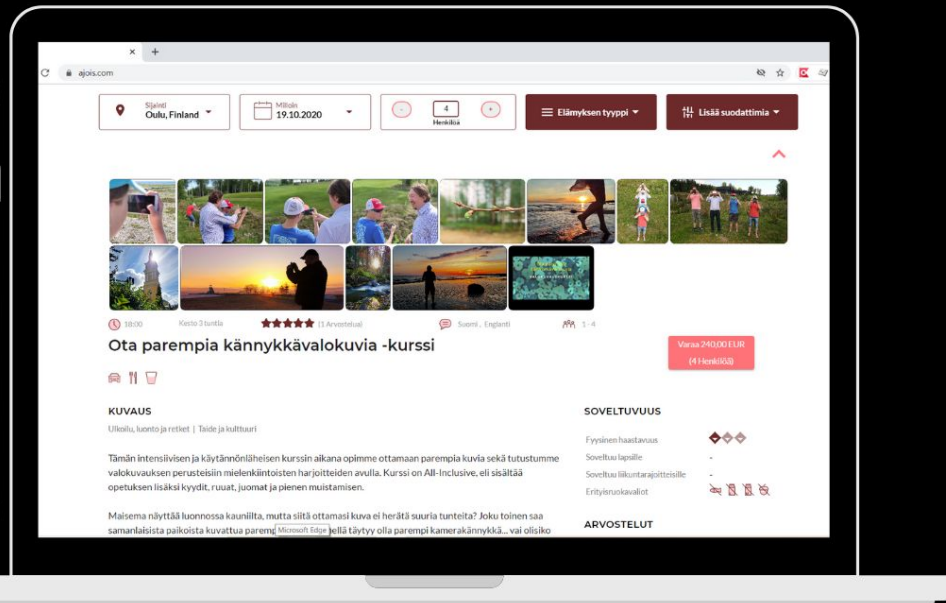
ajois.com

Sijainti
Oulu, Finland

Milloin
19.10.2020

4
Henkilöä

Elämyksen tyyppi

Lisää suodattimia

18:00 Kesto 3 tuntia (1 Arvostelua) Suomi, Englanti 1 - 4

Ota parempia kännykkävalokuvia -kurssi

Varaa 240,00 EUR
(4 Henkilöä)

KUVAUS
Ulkoilu, luonto ja retket | Taide ja kulttuuri

Tämän intensiivisen ja käytännönläheisen kurssin aikana opimme ottamaan parempia kuvia sekä tutustumme valokuvauksen perusteisiin mielenkiintoisten harjoitteiden avulla. Kurssi on All-Inclusive, eli sisältää opetuksen lisäksi kyydit, ruuat, juomat ja pienen muistamisen.

Maisema näyttää luonnossa kauniilta, mutta siitä ottamasi kuva ei herätä suuria tunteita? Joku toinen saa samanlaisista paikoista kuvattua paremp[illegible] Microsoft Edge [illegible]ellä täytyy olla parempi kamerakännykkä... vai olisiko

SOVELTUVUUS
Fyysinen haastavuus
Soveltuu lapsille -
Soveltuu liikuntarajoitteisille -
Erityisruokavaliot

ARVOSTELUT